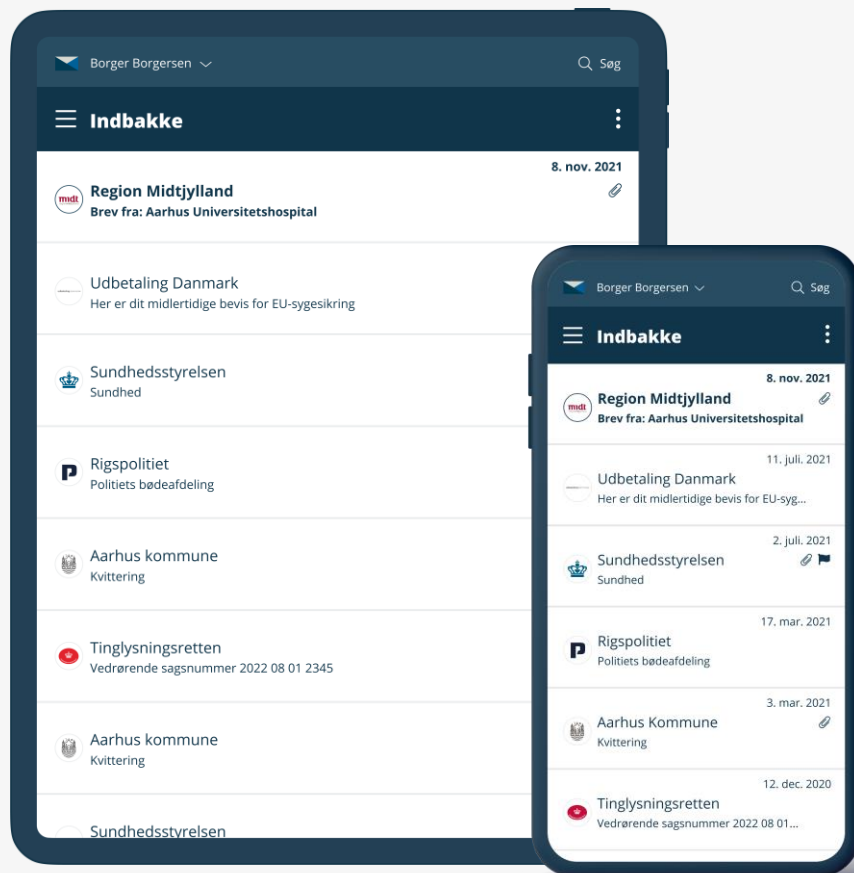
Borger Borgersen

Søg

Indbakke

8. nov. 2021

mdt

Region Midtjylland
Brev fra: Aarhus Universitetshospital

Udbetaling Danmark
Her er dit midlertidige bevis for EU-sygesikring

Sundhedsstyrelsen
Sundhed

P

Rigspolitiet
Politiets bødeafdeling

Aarhus kommune
Kvittering

Tinglysningsretten
Vedrørende sagsnummer 2022 08 01 2345

Aarhus kommune
Kvittering

Sundhedsstyrelsen

Borger Borgersen

Søg

Indbakke

8. nov. 2021

mdt

Region Midtjylland
Brev fra: Aarhus Universitetshospital

11. juli. 2021

Udbetaling Danmark
Her er dit midlertidige bevis for EU-syg...

2. juli. 2021

Sundhedsstyrelsen
Sundhed

17. mar. 2021

P

Rigspolitiet
Politiets bødeafdeling

3. mar. 2021

Aarhus Kommune
Kvittering

12. dec. 2020

Tinglysningsretten
Vedrørende sagsnummer 2022 08 01...